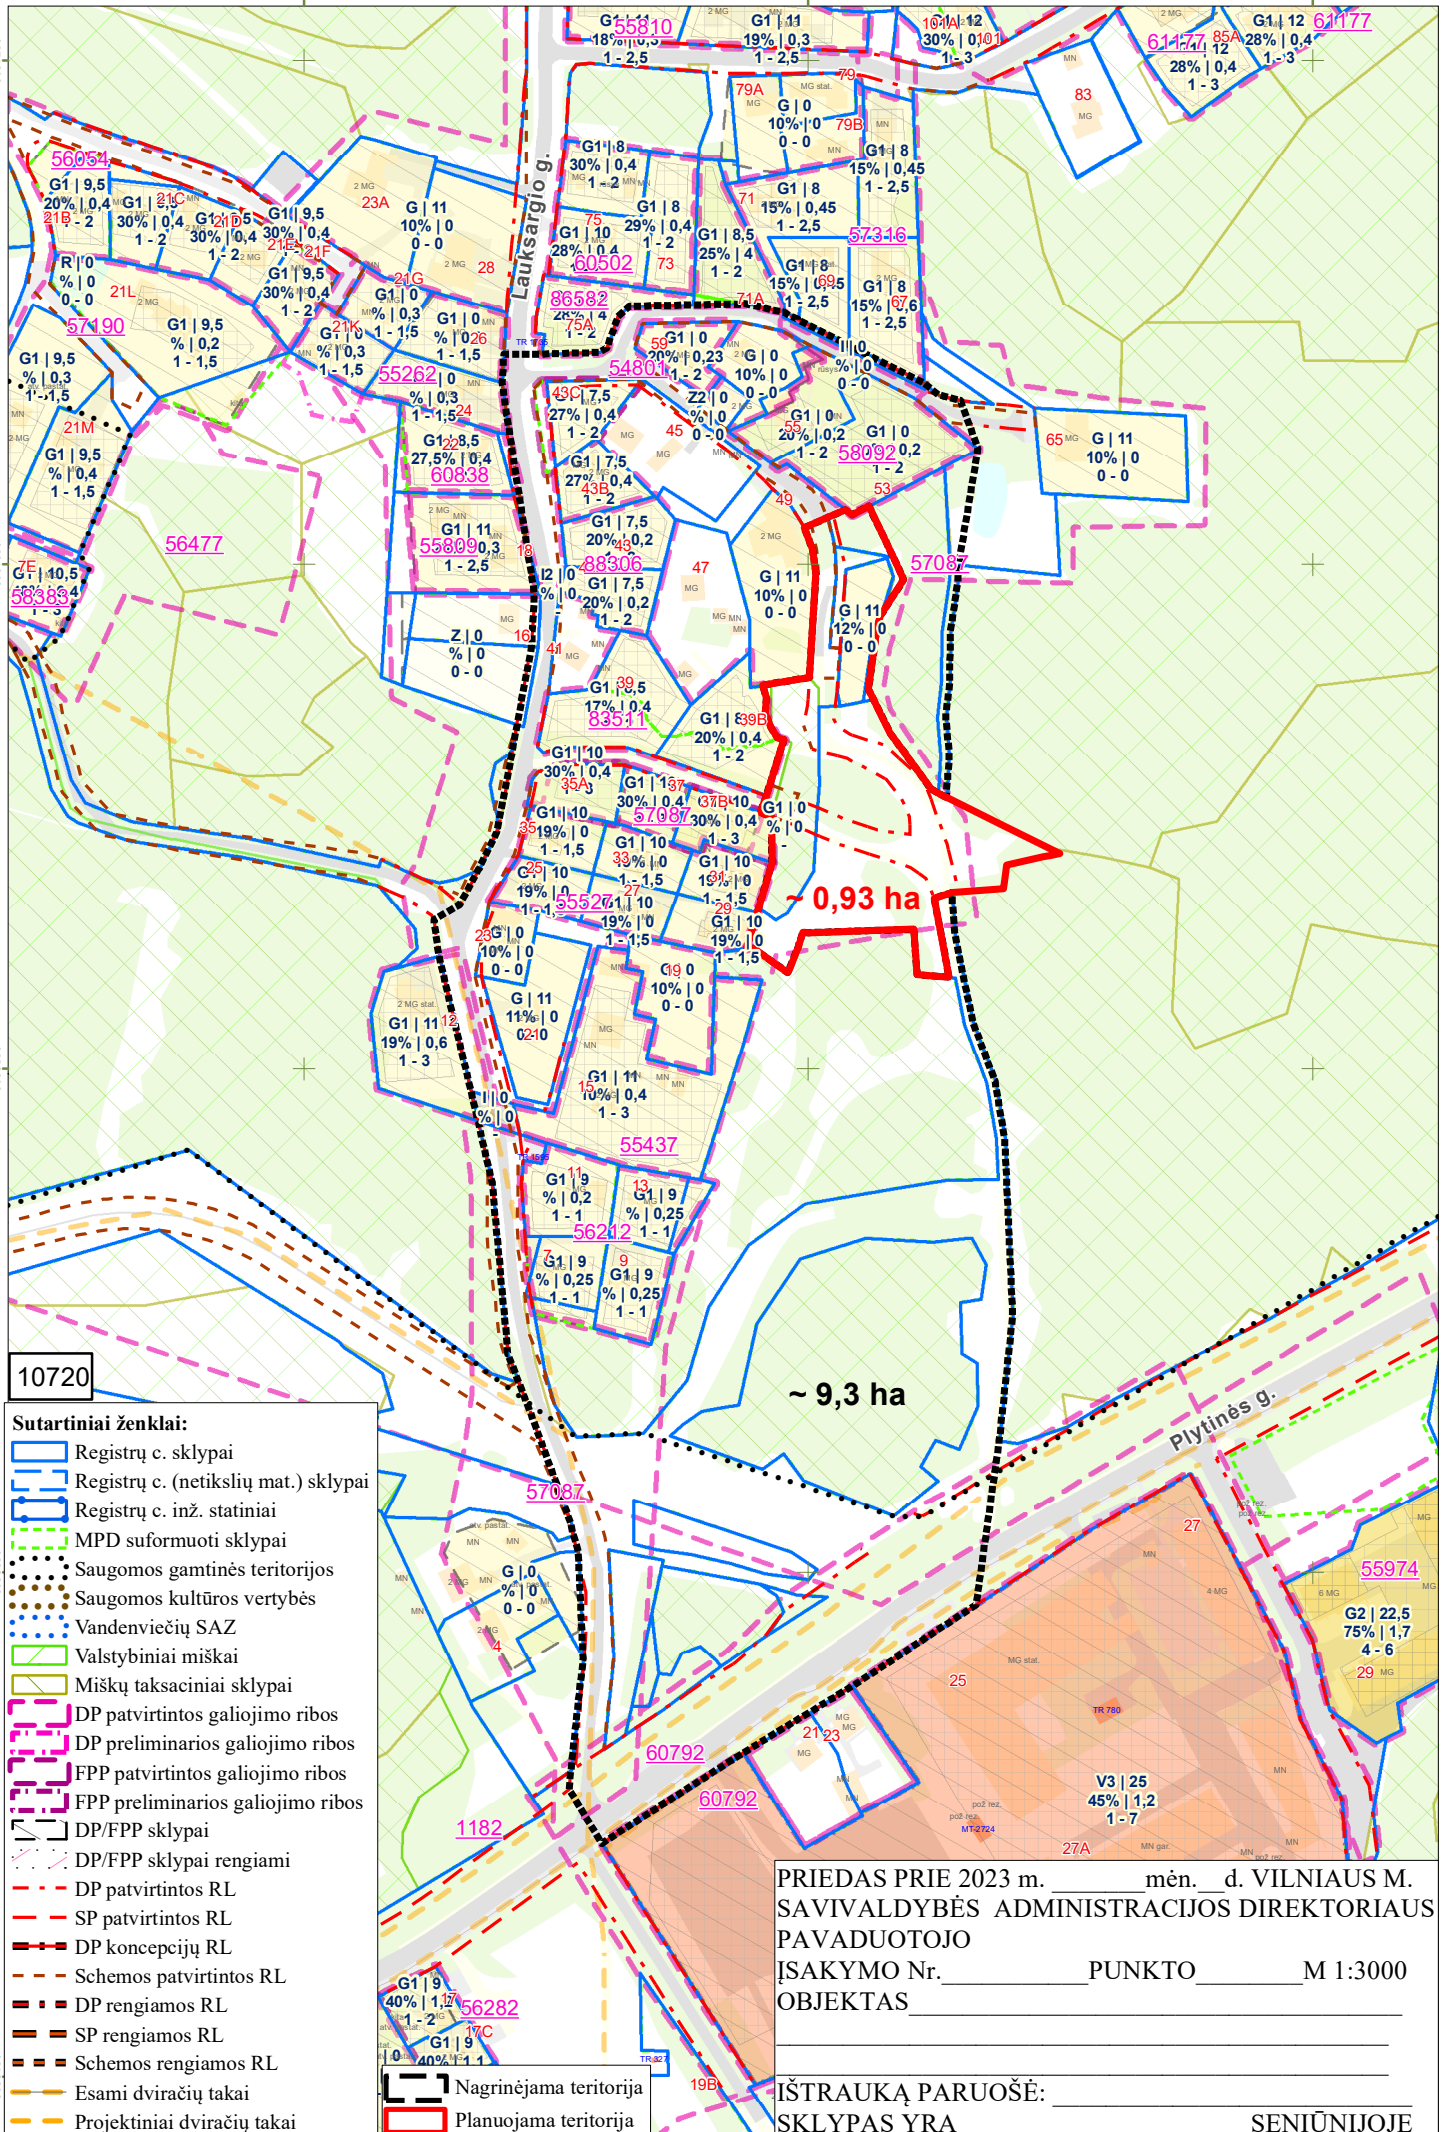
Lauksargio g.

~ 0,93 ha

~ 9,3 ha

Plytinės g.

10720

Sutartiniai ženklai:
Registrų c. sklypai
Registrų c. (netikslių mat.) sklypai
Registrų c. inž. statiniai
MPD suformuoti sklypai
Saugomos gamtinės teritorijos
Saugomos kultūros vertybės
Vandenviečių SAZ
Valstybiniai miškai
Miškų taksaciniai sklypai
DP patvirtintos galiojimo ribos
DP preliminarios galiojimo ribos
FPP patvirtintos galiojimo ribos
FPP preliminarios galiojimo ribos
DP/FPP sklypai
DP/FPP sklypai rengiami
DP patvirtintos RL
SP patvirtintos RL
DP koncepcijų RL
Schemos patvirtintos RL
DP rengiamos RL
SP rengiamos RL
Schemos rengiamos RL
Esami dviračių takai
Projektiniai dviračių takai

Nagrinėjama teritorija
Planuojama teritorija

PRIEDAS PRIE 2023 m. ________mėn.__d. VILNIAUS M. SAVIVALDYBĖS ADMINISTRACIJOS DIREKTORIAUS PAVADUOTOJO
ĮSAKYMO Nr.___________PUNKTO________M 1:3000
OBJEKTAS_________________________________
_________________________________
_________________________________
IŠTRAUKĄ PARUOŠĖ: ______________________
SKLYPAS YRA SENIŪNIJOJE